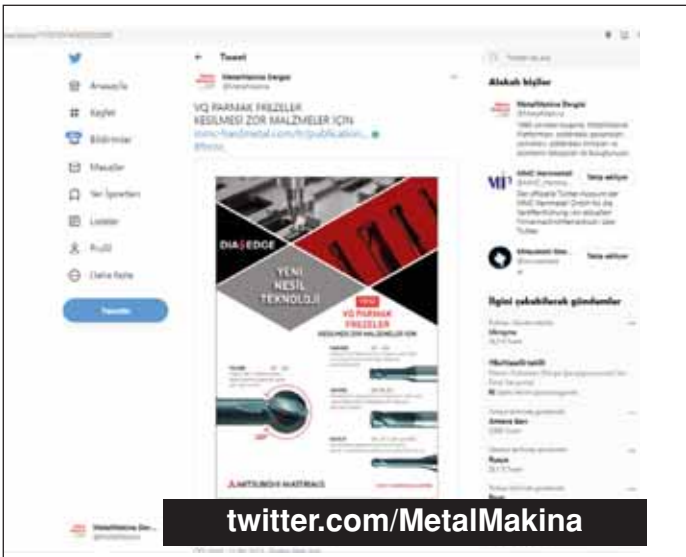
Tweet

Anasayfa
Keşfet
Bildirimler
Mesajlar
Yer İşaretleri
Listeler
Profil
Daha fazla
Tweetle

MetalMakina Dergisi

VQ PARMAK FREZELER
KESİLMESİ ZOR MALZEMELER İÇİN

DIA EDGE
YENİ NESİL TEKNOLOJİ
VQ PARMAK FREZELER
KESİLMESİ ZOR MALZEMELER İÇİN
MITSUBISHI MATERIALS

Alakalı kişiler
MetalMakina Dergisi
MMC Hartmetall
Takip ediyor
Takip ediyor

İlgini çekebilecek gündemler
Ukrayna
Rusya

MetalMakina Der...

twitter.com/MetalMakina